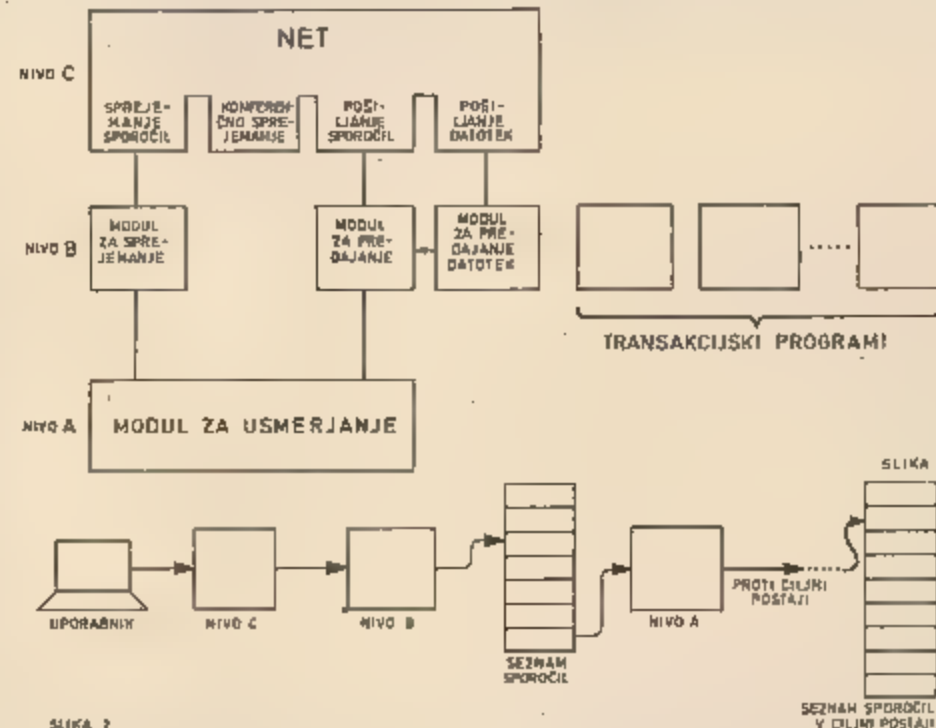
NET

NIVO C

SPREJEMANJE SPOROČIL

KONFERENČNO SPREJEMANJE

POŠILJANJE SPOROČIL

POŠILJANJE DATOTEK

NIVO B

MODUL ZA SPREJEMANJE

MODUL ZA PREDAJANJE

MODUL ZA PREDAJANJE DATOTEK

.....

TRANSAKCIJSKI PROGRAMI

NIVO A

MODUL ZA USMERJANJE

SLIKA

UPORABNIK

NIVO C

NIVO B

SEZNAM SPOROČIL

NIVO A

PROTI CILJNI POSTAJI

SEZNAM SPOROČIL V CILJNI POSTAJI

SLIKA 2